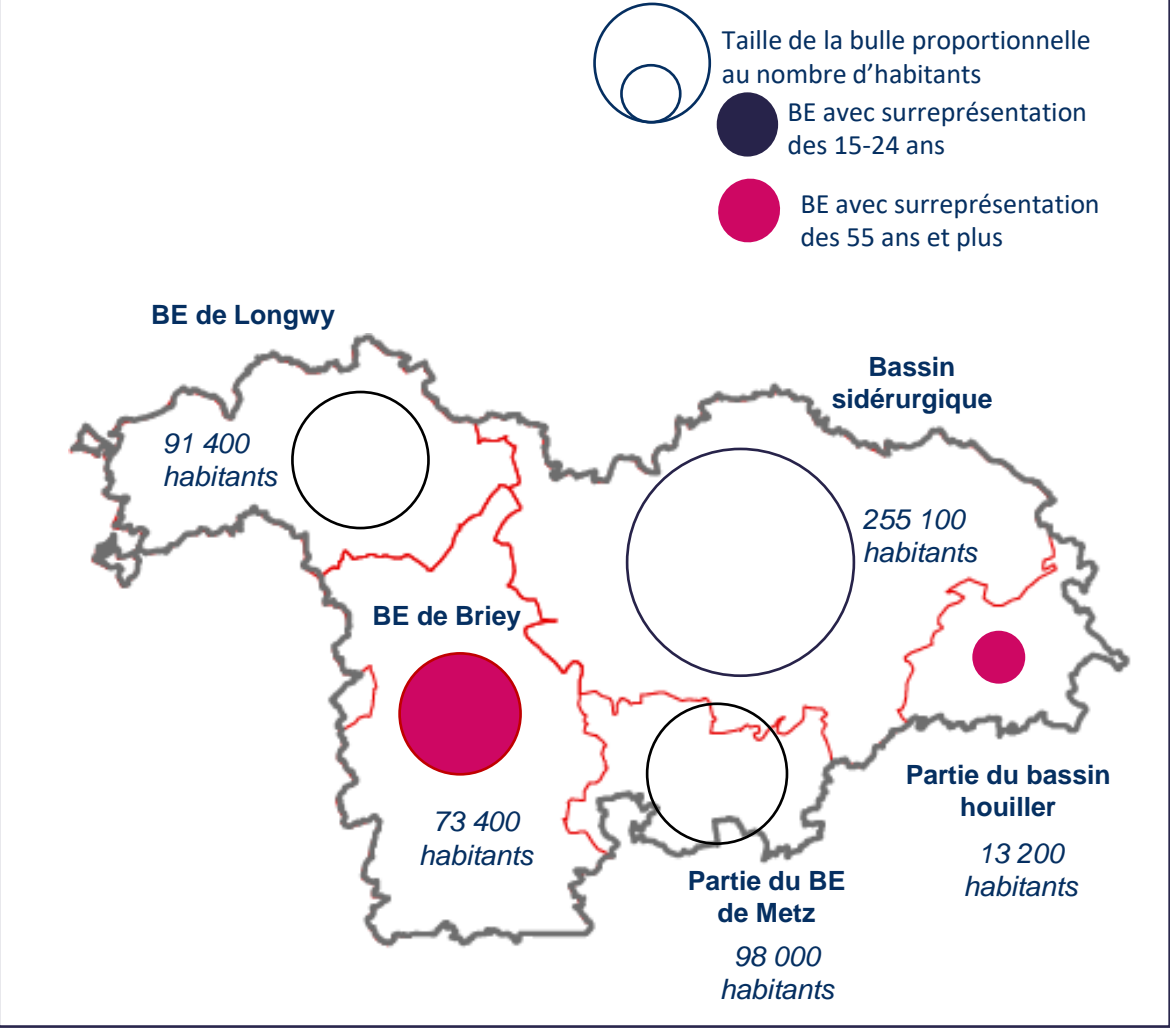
Taille de la bulle proportionnelle au nombre d’habitants

BE avec surreprésentation des 15-24 ans

BE avec surreprésentation des 55 ans et plus

BE de Longwy

91 400 habitants

Bassin sidérurgique

255 100 habitants

BE de Briey

73 400 habitants

Partie du bassin houiller

13 200 habitants

Partie du BE de Metz

98 000 habitants